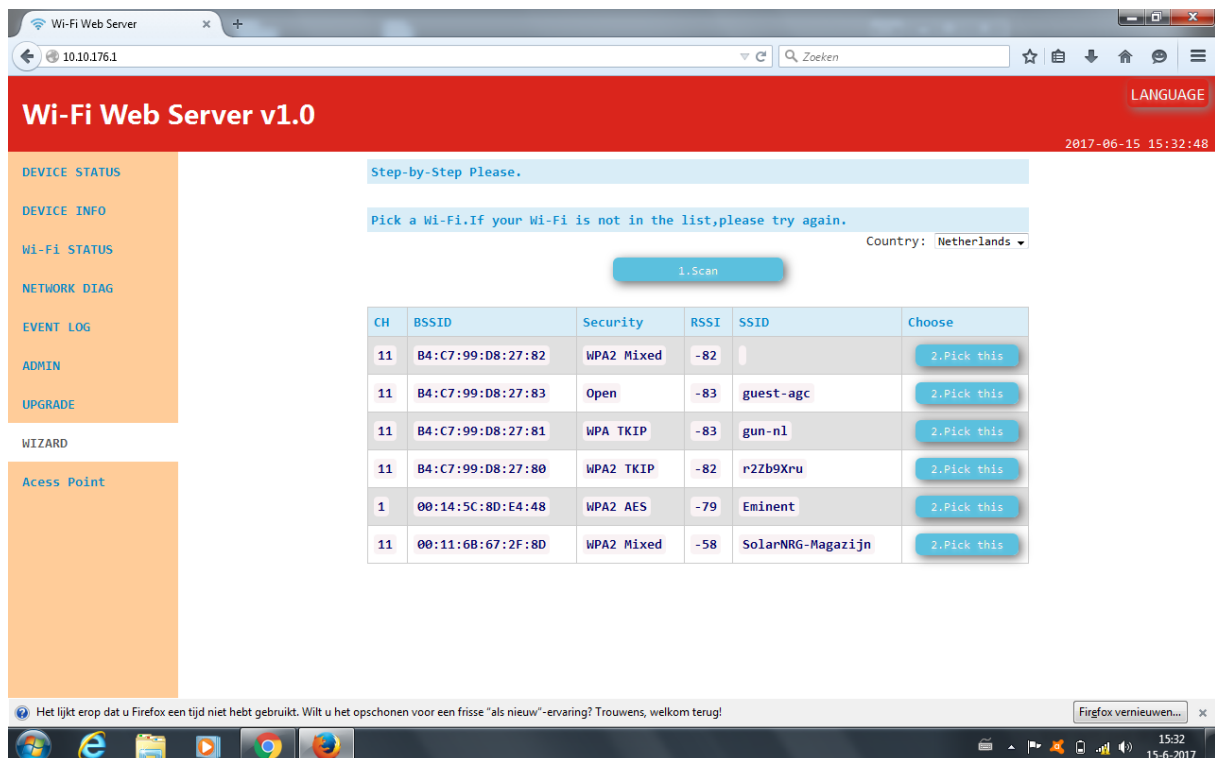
Wi-Fi Web Server ×

10.10.176.1

Zoeken

Wi-Fi Web Server v1.0

LANGUAGE

2017-06-15 15:32:48

DEVICE STATUS

DEVICE INFO

Wi-Fi STATUS

NETWORK DIAG

EVENT LOG

ADMIN

UPGRADE

WIZARD

Acess Point

Step-by-Step Please.

Pick a Wi-Fi.If your Wi-Fi is not in the list,please try again.

Country: Netherlands

1.Scan

| CH | BSSID | Security | RSSI | SSID | Choose |
|---|---|---|---|---|---|
| 11 | B4:C7:99:D8:27:82 | WPA2 Mixed | -82 | | 2.Pick this |
| 11 | B4:C7:99:D8:27:83 | Open | -83 | guest-agc | 2.Pick this |
| 11 | B4:C7:99:D8:27:81 | WPA TKIP | -83 | gun-nl | 2.Pick this |
| 11 | B4:C7:99:D8:27:80 | WPA2 TKIP | -82 | r2Zb9Xru | 2.Pick this |
| 1 | 00:14:5C:8D:E4:48 | WPA2 AES | -79 | Eminent | 2.Pick this |
| 11 | 00:11:6B:67:2F:8D | WPA2 Mixed | -58 | SolarNRG-Magazijn | 2.Pick this |

Het lijkt erop dat u Firefox een tijd niet hebt gebruikt. Wilt u het opschonen voor een frisse "als nieuw"-ervaring? Trouwens, welkom terug!

Firefox vernieuwen...

15:32
15-6-2017